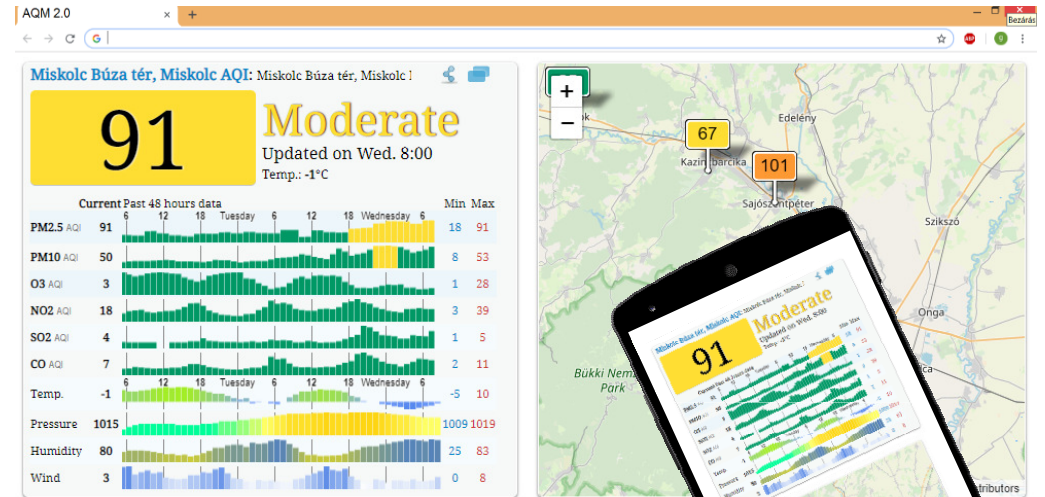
AQM 2.0 ×
Bezárás

Miskolc Búza tér, Miskolc AQI: Miskolc Búza tér, Miskolc I

91

Moderate

Updated on Wed. 8:00

Temp.: -1°C

Current Past 48 hours data Min Max

6 12 18 Tuesday 6 12 18 Wednesday 6

| | | | Min | Max |
|---|---|---|---|---|
| PM2.5 AQI | 91 | | 18 | 91 |
| PM10 AQI | 50 | | 8 | 53 |
| O3 AQI | 3 | | 1 | 28 |
| NO2 AQI | 18 | | 3 | 39 |
| SO2 AQI | 4 | | 1 | 5 |
| CO AQI | 7 | | 2 | 11 |
| Temp. | -1 | | -5 | 10 |
| Pressure | 1015 | | 1009 | 1019 |
| Humidity | 80 | | 25 | 83 |
| Wind | 3 | | 0 | 8 |

6 12 18 Tuesday 6 12 18 Wednesday 6

+
−
Edelény
67
Kazincbarcika
101
Sajószentpéter
Szikszó
Onga
Bükki Nemzeti Park
tributors

Miskolc Búza tér, Miskolc AQI: Miskolc Búza tér, Miskolc
91
Moderate
Updated on Wed. 8:00
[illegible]